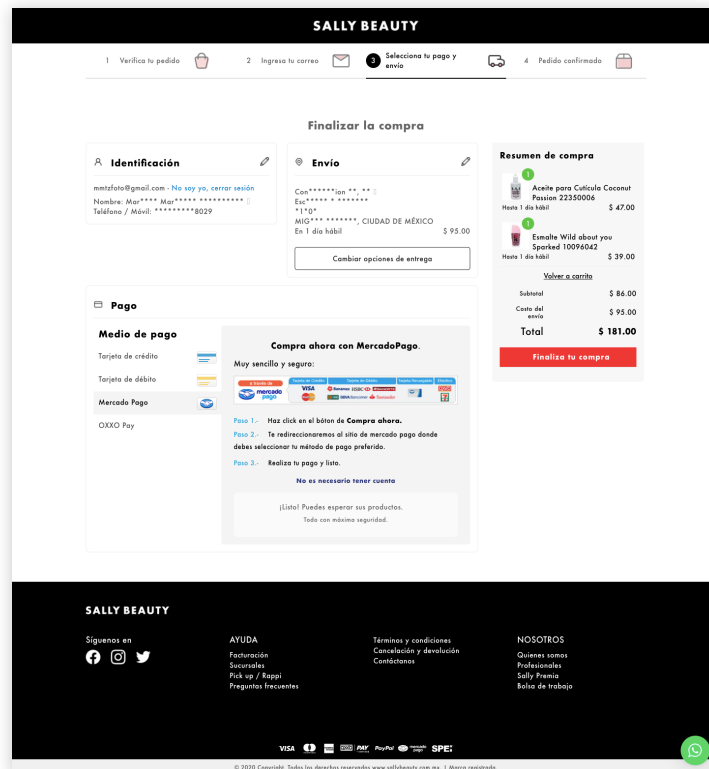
SALLY BEAUTY

1 Verifica tu pedido
2 Ingresa tu correo
3 Selecciona tu pago y envío
4 Pedido confirmado

Finalizar la compra

Identificación

mmtzfoto@gmail.com - No soy yo, cerrar sesión
Nombre: Mar**** Mar***** **********
Teléfono / Móvil: *********8029

Envío

Con******ion **, **
Esc***** * *******
*1*0*
MIG*** *******, CIUDAD DE MÉXICO
En 1 día hábil $ 95.00

Cambiar opciones de entrega

Resumen de compra

1
Aceite para Cutícula Coconut Passion 22350006
Hasta 1 día hábil $ 47.00

1
Esmalte Wild about you Sparked 10096042
Hasta 1 día hábil $ 39.00

Volver al carrito

Subtotal $ 86.00
Costo del envío $ 95.00
Total $ 181.00

Finaliza tu compra

Pago

Medio de pago
Tarjeta de crédito
Tarjeta de débito
Mercado Pago
OXXO Pay

Compra ahora con MercadoPago.

Muy sencillo y seguro:

mercado pago
Tarjeta de Crédito
Tarjeta de Débito
Tarjeta Recargable
Efectivo
VISA
Banamex
HSBC
BBVA Bancomer
Santander
OXXO

Paso 1.- Haz click en el bóton de Compra ahora.
Paso 2.- Te redireccionaremos al sitio de mercado pago donde debes seleccionar tu método de pago preferido.
Paso 3.- Realiza tu pago y listo.

No es necesario tener cuenta

¡Listo! Puedes esperar sus productos.
Todo con máxima seguridad.

SALLY BEAUTY

Síguenos en

AYUDA
Facturación
Sucursales
Pick up / Rappi
Preguntas frecuentes

Términos y condiciones
Cancelación y devolución
Contáctanos

NOSOTROS
Quienes somos
Profesionales
Sally Premia
Bolsa de trabajo

VISA PayPal mercado pago SPEI

© 2020 Copyright. Todos los derechos reservados www.sallybeauty.com.mx | Marca registrada